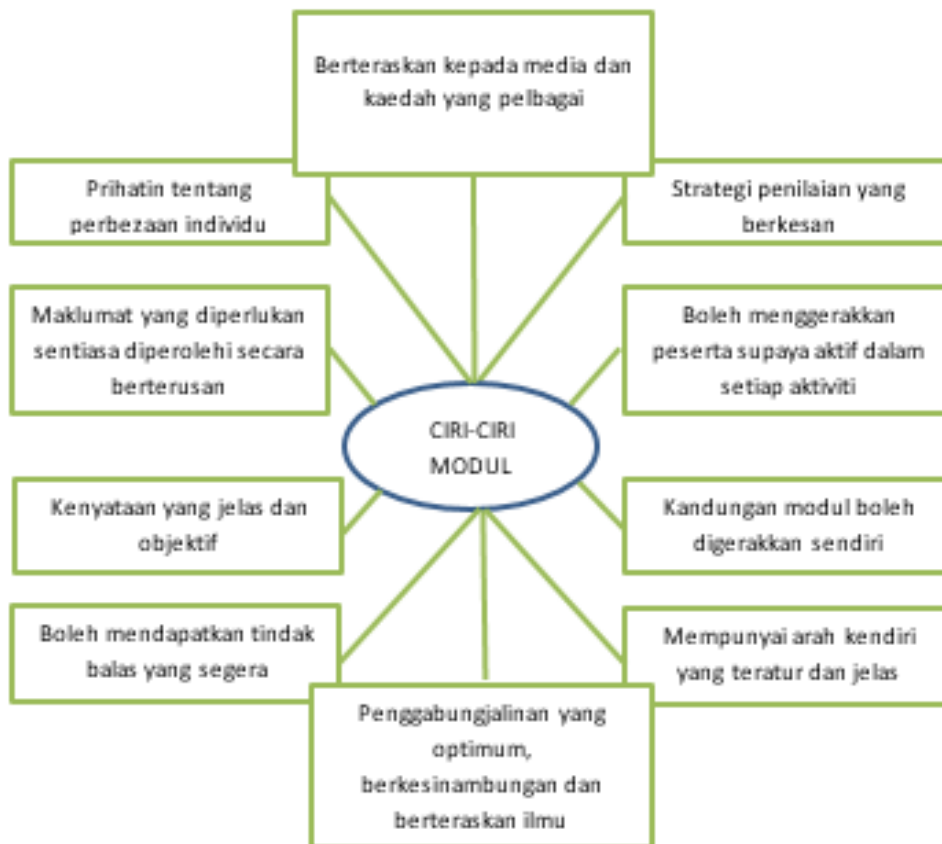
Berteraskan kepada media dan kaedah yang pelbagai

Prihatin tentang perbezaan individu

Strategi penilaian yang berkesan

Maklumat yang diperlukan sentiasa diperolehi secara berterusan

Boleh menggerakkan peserta supaya aktif dalam setiap aktiviti

CIRI-CIRI MODUL

Kenyataan yang jelas dan objektif

Kandungan modul boleh digerakkan sendiri

Boleh mendapatkan tindak balas yang segera

Mempunyai arah kendiri yang teratur dan jelas

Penggabungjalinan yang optimum, berkesinambungan dan berteraskan ilmu